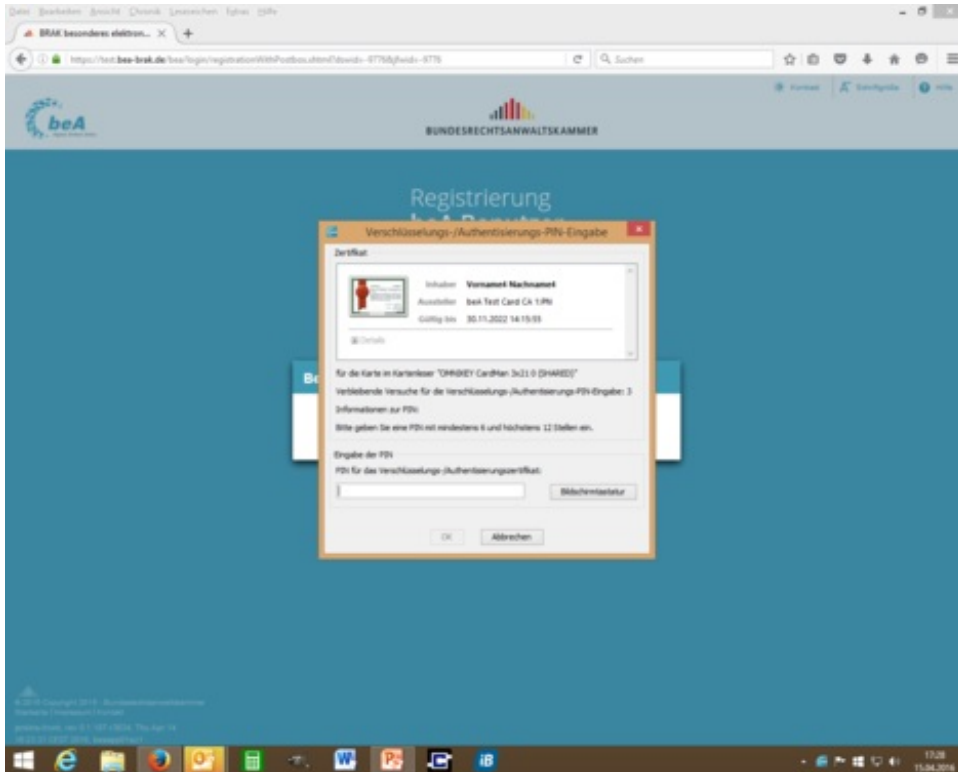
Datei Bearbeiten Ansicht Chronik Lesezeichen Extras Hilfe

BRAK besonderes elektron... ×

https://test.bea-brak.de/bea/login/registrationWithPostbox.xhtml?dswid=-9776&jfwid=-9776

Suchen

Kontakt Schriftgröße Hilfe

beA

BUNDESRECHTSANWALTSKAMMER

Registrierung

beA-Benutzer

Verschlüsselungs-/Authentisierungs-PIN-Eingabe

Zertifikat

Inhaber Vorname4 Nachname4

Aussteller beA Test Card CA 1:PN

Gültig bis 30.11.2022 14:15:55

Details

für die Karte im Kartenleser "OMNIKEY CardMan 3x21 0 (SHARED)"

Verbleibende Versuche für die Verschlüsselungs-/Authentisierungs-PIN-Eingabe: 3

Informationen zur PIN:

Bitte geben Sie eine PIN mit mindestens 6 und höchstens 12 Stellen ein.

Eingabe der PIN

PIN für das Verschlüsselungs-/Authentisierungszertifikat:

Bildschirmtastatur

OK Abbrechen

Be

© 2016 Copyright 2016 - Bundesrechtsanwaltskammer
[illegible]

17:28
15.04.2016